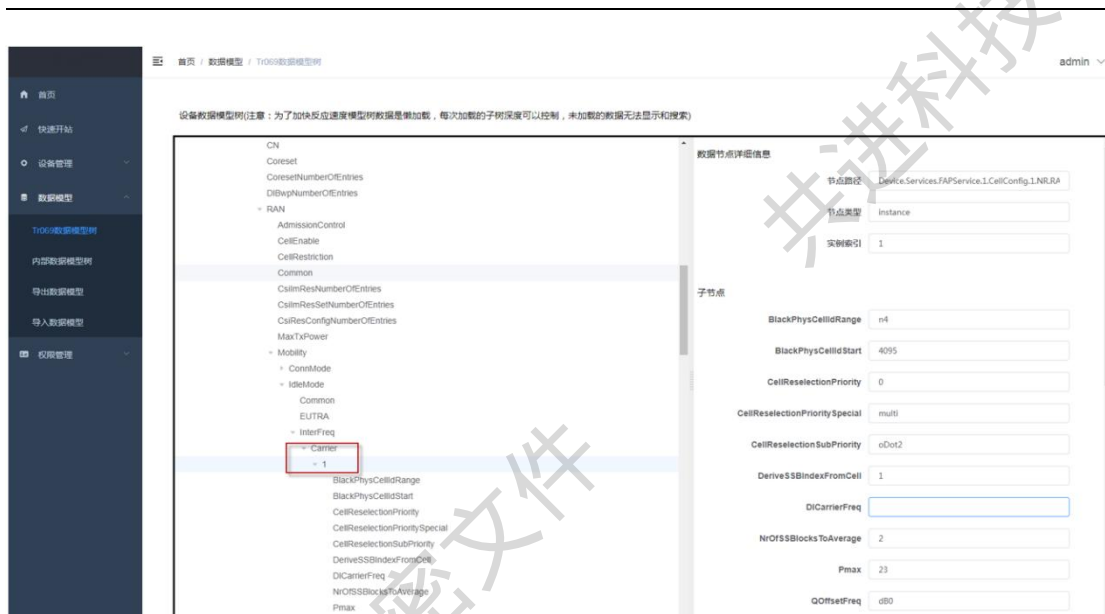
首页 / 数据模型 / Tr069数据模型树

admin

首页
快速开始
设备管理
数据模型
Tr069数据模型树
内部数据模型树
导出数据模型
导入数据模型
权限管理

设备数据模型树(注意：为了加快反应速度模型树数据是懒加载，每次加载的子树深度可以控制，未加载的数据无法显示和搜索)

CN
Coreset
CoresetNumberOfEntries
DlBwpNumberOfEntries
RAN
AdmissionControl
CellEnable
CellRestriction
Common
CsiImResNumberOfEntries
CsiImResSetNumberOfEntries
CsiResConfigNumberOfEntries
MaxTxPower
Mobility
ConnMode
IdleMode
Common
EUTRA
InterFreq
Carrier
1
BlackPhysCellIdRange
BlackPhysCellIdStart
CellReselectionPriority
CellReselectionPrioritySpecial
CellReselectionSubPriority
DeriveSSBIndexFromCell
DlCarrierFreq
NrOfSSBlocksToAverage
Pmax

数据节点详细信息

节点路径 Device.Services.FAPService.1.CellConfig.1.NR.RA
节点类型 instance
实例索引 1

子节点

BlackPhysCellIdRange n4
BlackPhysCellIdStart 4095
CellReselectionPriority 0
CellReselectionPrioritySpecial multi
CellReselectionSubPriority oDot2
DeriveSSBIndexFromCell 1
DlCarrierFreq
NrOfSSBlocksToAverage 2
Pmax 23
QOffsetFreq dB0

共进科技
文件